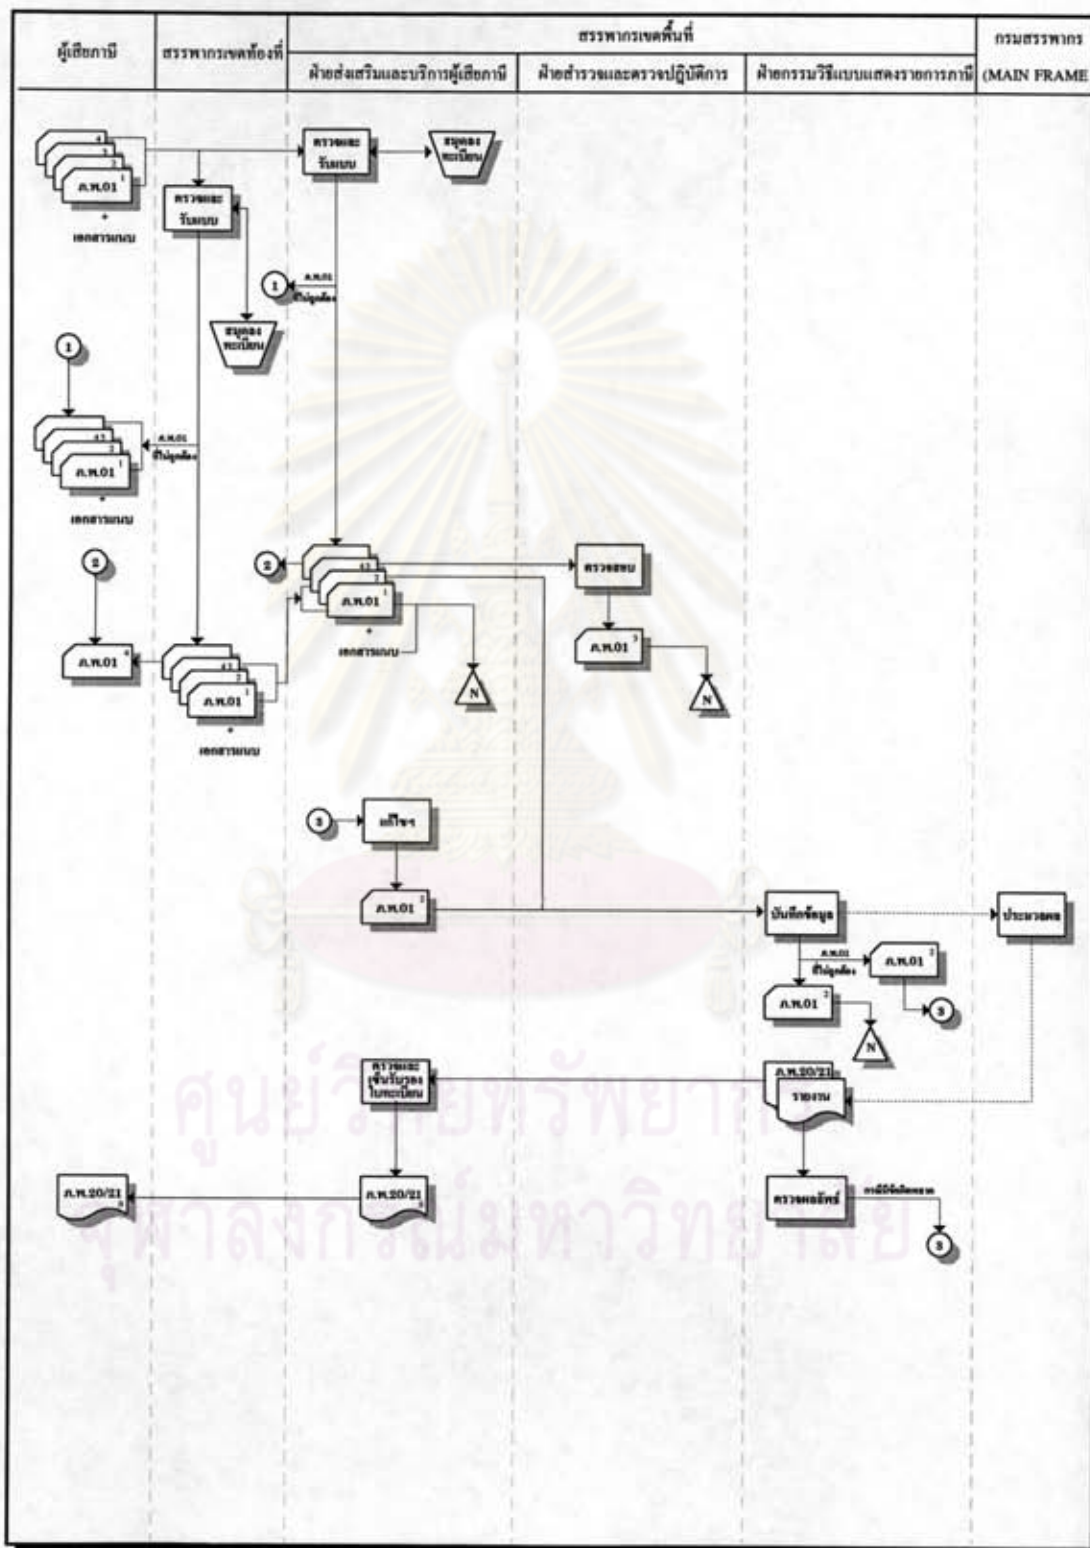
| ผู้เสียภาษี | สรรพากรเขตท้องที่ | สรรพากรเขตพื้นที่ | | | กรมสรรพากร |
|---|---|---|---|---|---|
| | | ฝ่ายส่งเสริมและบริการผู้เสียภาษี | ฝ่ายสำรวจและตรวจปฏิบัติการ | ฝ่ายกรรมวิธีแบบแสดงรายการภาษี | (MAIN FRAME |

4
3
2
ภ.พ.01 1
+
เอกสารแนบ

ตรวจและรับแบบ

สมุดลงทะเบียน

ตรวจและรับแบบ

สมุดลงทะเบียน

1 ภ.พ.01 ที่ไม่ถูกต้อง

1

4 3
2
ภ.พ.01 1
+
เอกสารแนบ

ภ.พ.01 ที่ไม่ถูกต้อง

2

ภ.พ.01 4

4 3
2
ภ.พ.01 1
+
เอกสารแนบ

2

4 3
2
ภ.พ.01 1
+
เอกสารแนบ

N

ตรวจสอบ

ภ.พ.01 3

N

3

แก้ไขฯ

ภ.พ.01 2

บันทึกข้อมูล

ประมวลผล

ภ.พ.01 ที่ไม่ถูกต้อง

ภ.พ.01 2

3

ภ.พ.01 2

N

ตรวจและเซ็นรับรองใบทะเบียน

ภ.พ.20/21

รายงาน

ภ.พ.20/21

ภ.พ.20/21

ตรวจผลลัพธ์

กรณีมีข้อผิดพลาด

5

ศูนย์วิทยทรัพยากร
จุฬาลงกรณ์มหาวิทยาลัย